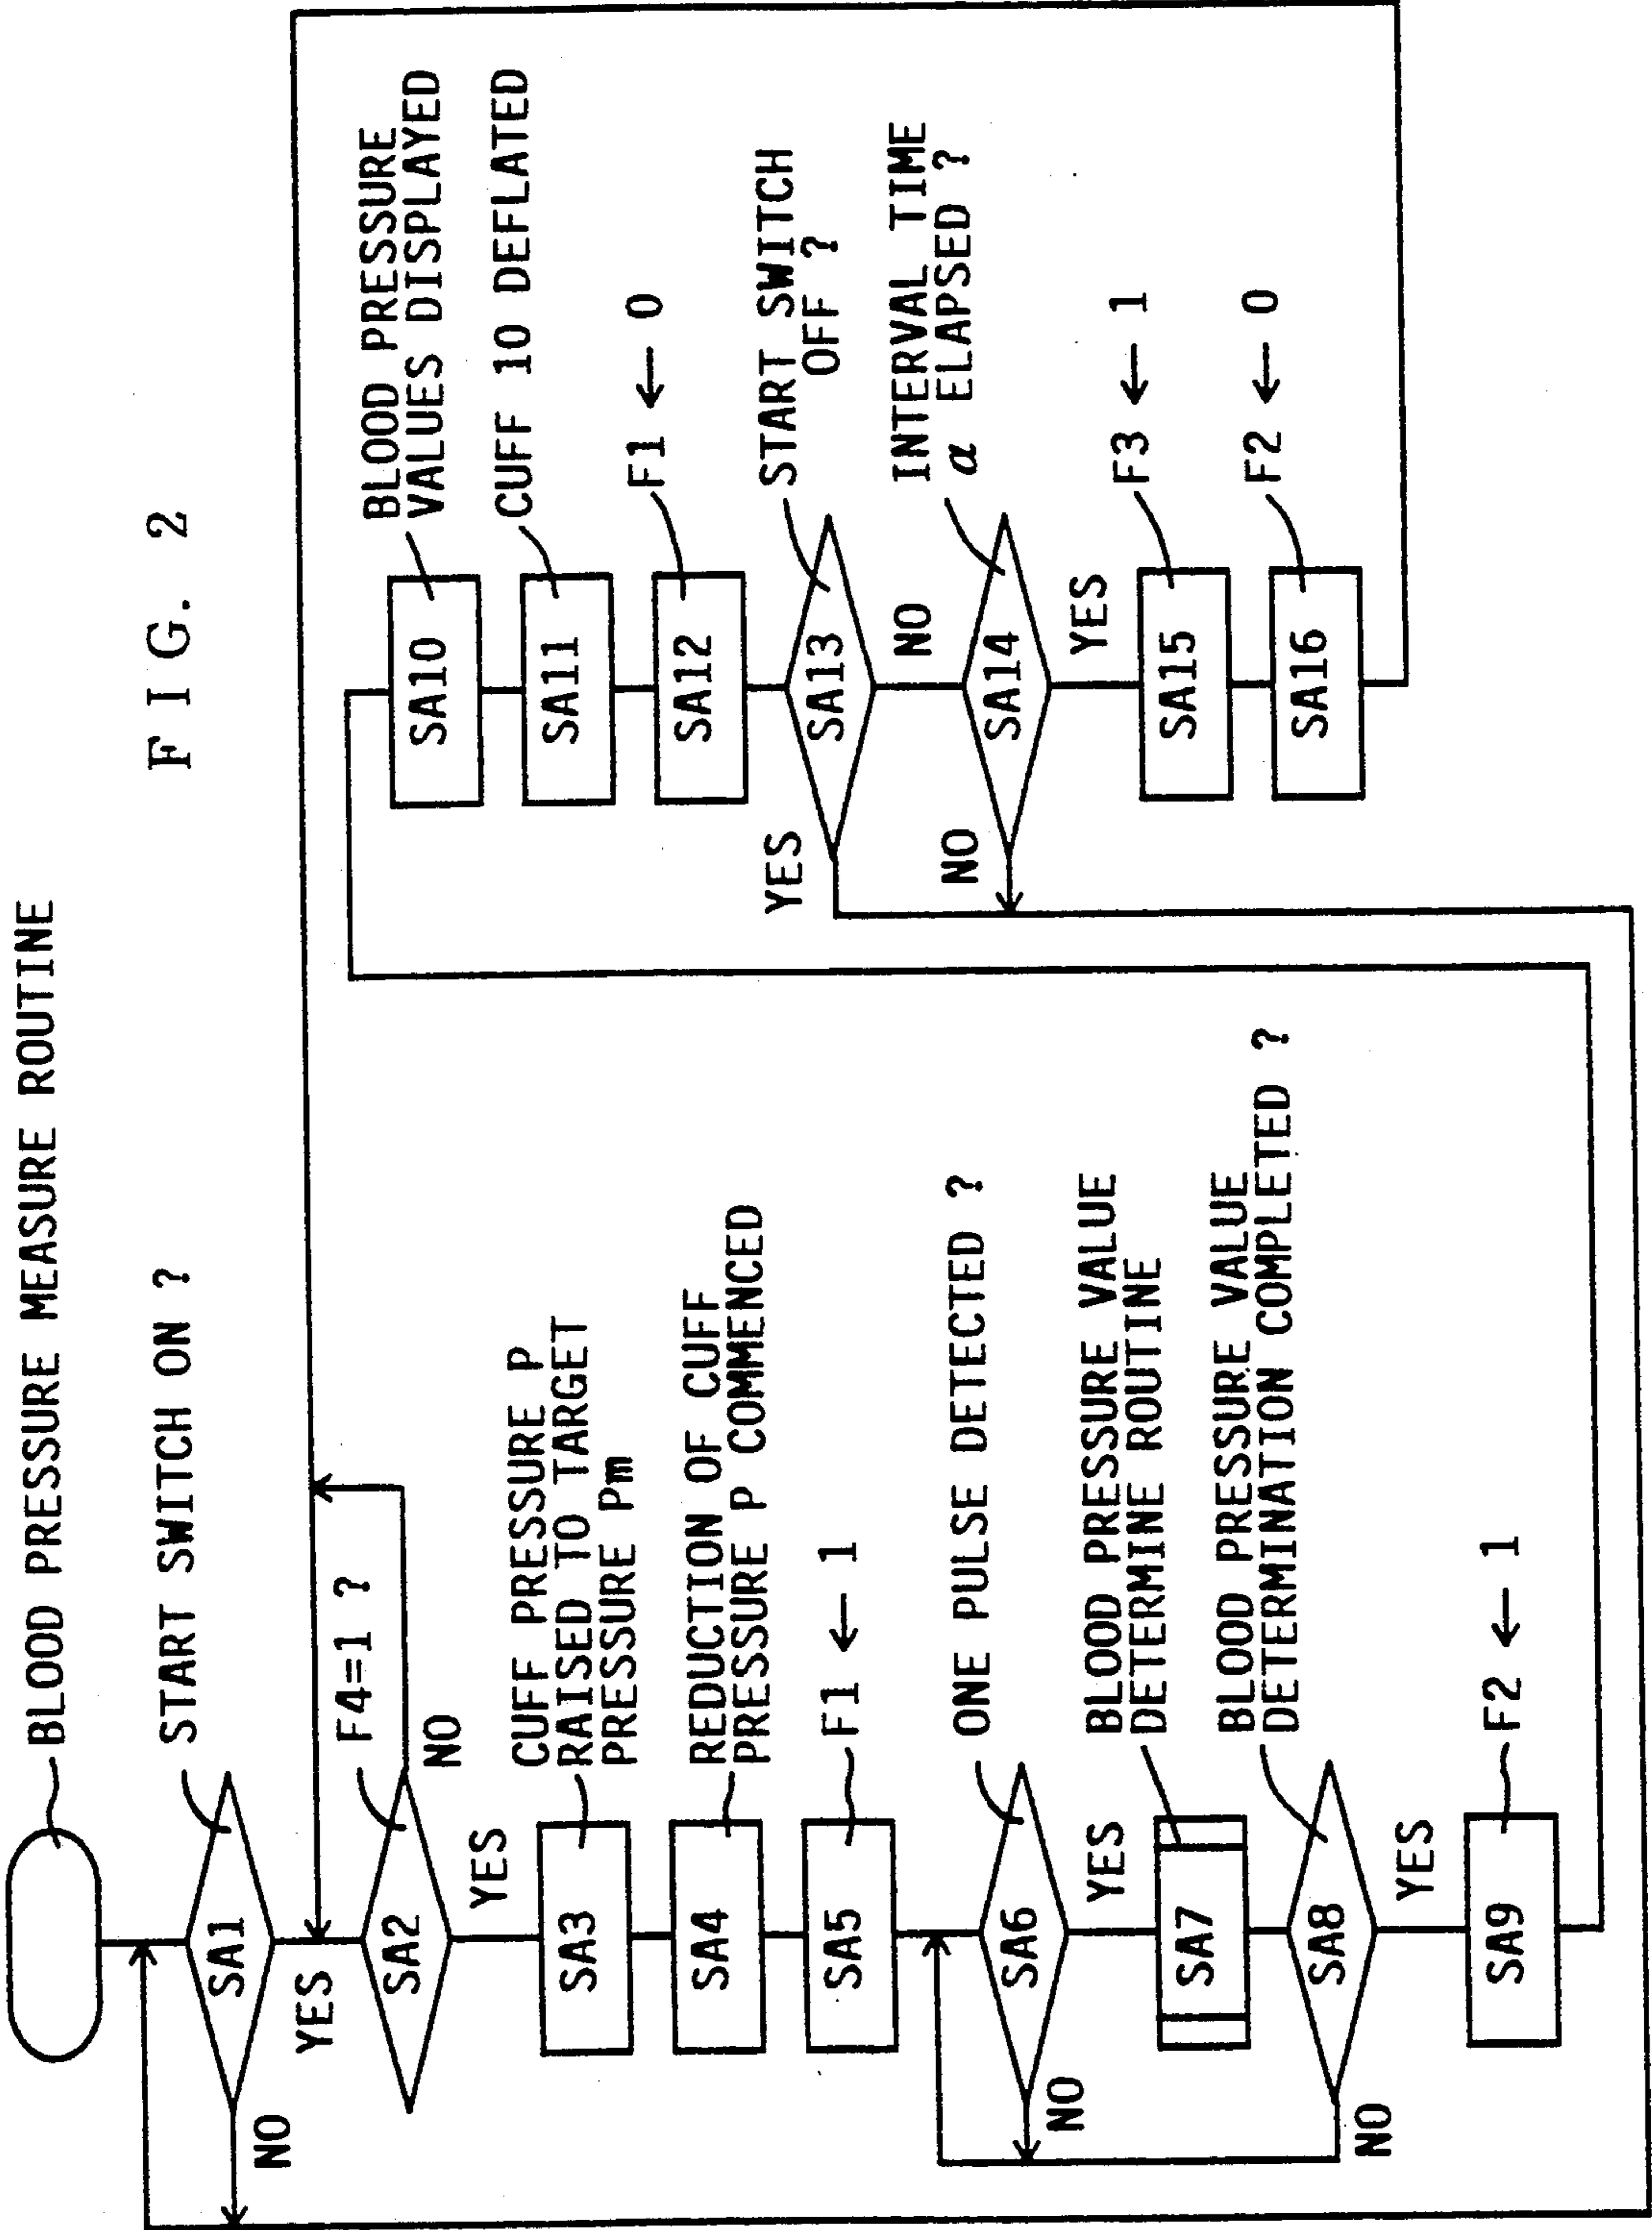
F I G. 2

BLOOD PRESSURE MEASURE ROUTINE

SA1
START SWITCH ON ?
YES
NO

SA2
F4=1 ?
YES
NO

SA3
CUFF PRESSURE P RAISED TO TARGET PRESSURE Pm

SA4
REDUCTION OF CUFF PRESSURE P COMMENCED

SA5
F1 ← 1

SA6
ONE PULSE DETECTED ?
YES
NO

SA7
BLOOD PRESSURE VALUE DETERMINE ROUTINE

SA8
BLOOD PRESSURE VALUE DETERMINATION COMPLETED ?
YES
NO

SA9
F2 ← 1

SA10
BLOOD PRESSURE VALUES DISPLAYED

SA11
CUFF 10 DEFLATED

SA12
F1 ← 0

SA13
START SWITCH OFF ?
YES
NO

SA14
INTERVAL TIME $\alpha$ ELAPSED ?
YES
NO

SA15
F3 ← 1

SA16
F2 ← 0